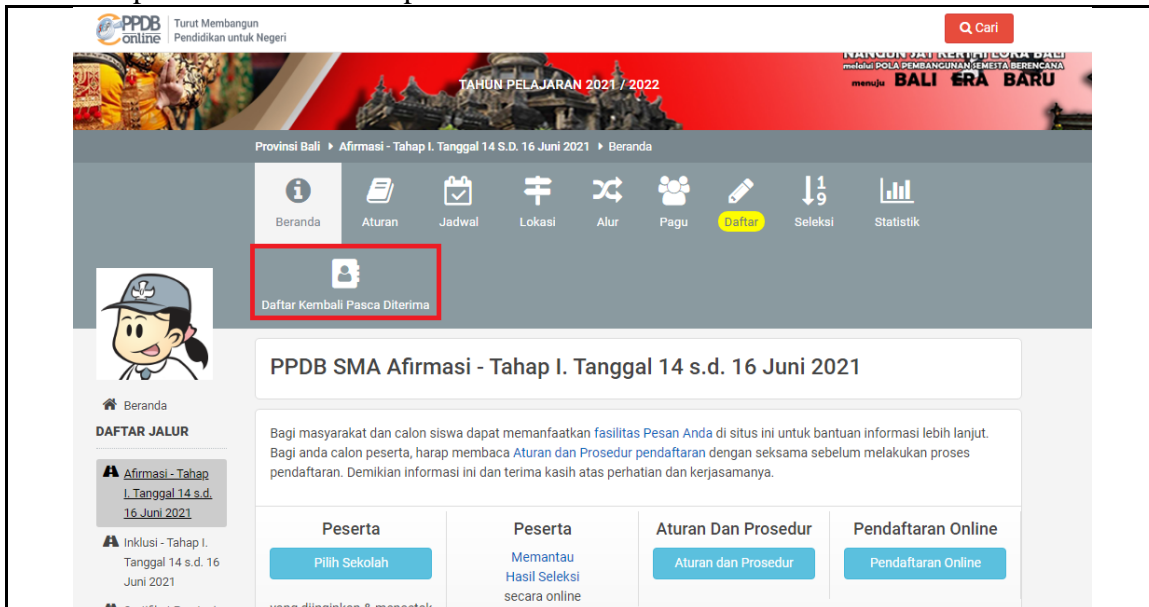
PPDB online Turut Membangun Pendidikan untuk Negeri

Cari

TAHUN PELAJARAN 2021 / 2022

NANGUN SAT KERTHI LOKA BALI melalui POLA PEMBANGUNAN SEMESTA BERENCANA menuju BALI ERA BARU

Provinsi Bali ▸ Afirmasi - Tahap I. Tanggal 14 S.D. 16 Juni 2021 ▸ Beranda

Beranda Aturan Jadwal Lokasi Alur Pagu Daftar Seleksi Statistik

Daftar Kembali Pasca Diterima

Beranda
DAFTAR JALUR

Afirmasi - Tahap I. Tanggal 14 s.d. 16 Juni 2021

Inklusi - Tahap I. Tanggal 14 s.d. 16 Juni 2021

PPDB SMA Afirmasi - Tahap I. Tanggal 14 s.d. 16 Juni 2021

Bagi masyarakat dan calon siswa dapat memanfaatkan fasilitas Pesan Anda di situs ini untuk bantuan informasi lebih lanjut. Bagi anda calon peserta, harap membaca Aturan dan Prosedur pendaftaran dengan seksama sebelum melakukan proses pendaftaran. Demikian informasi ini dan terima kasih atas perhatian dan kerjasamanya.

| Peserta | Peserta | Aturan Dan Prosedur | Pendaftaran Online |
|---|---|---|---|
| Pilih Sekolah | Memantau Hasil Seleksi secara online | Aturan dan Prosedur | Pendaftaran Online |